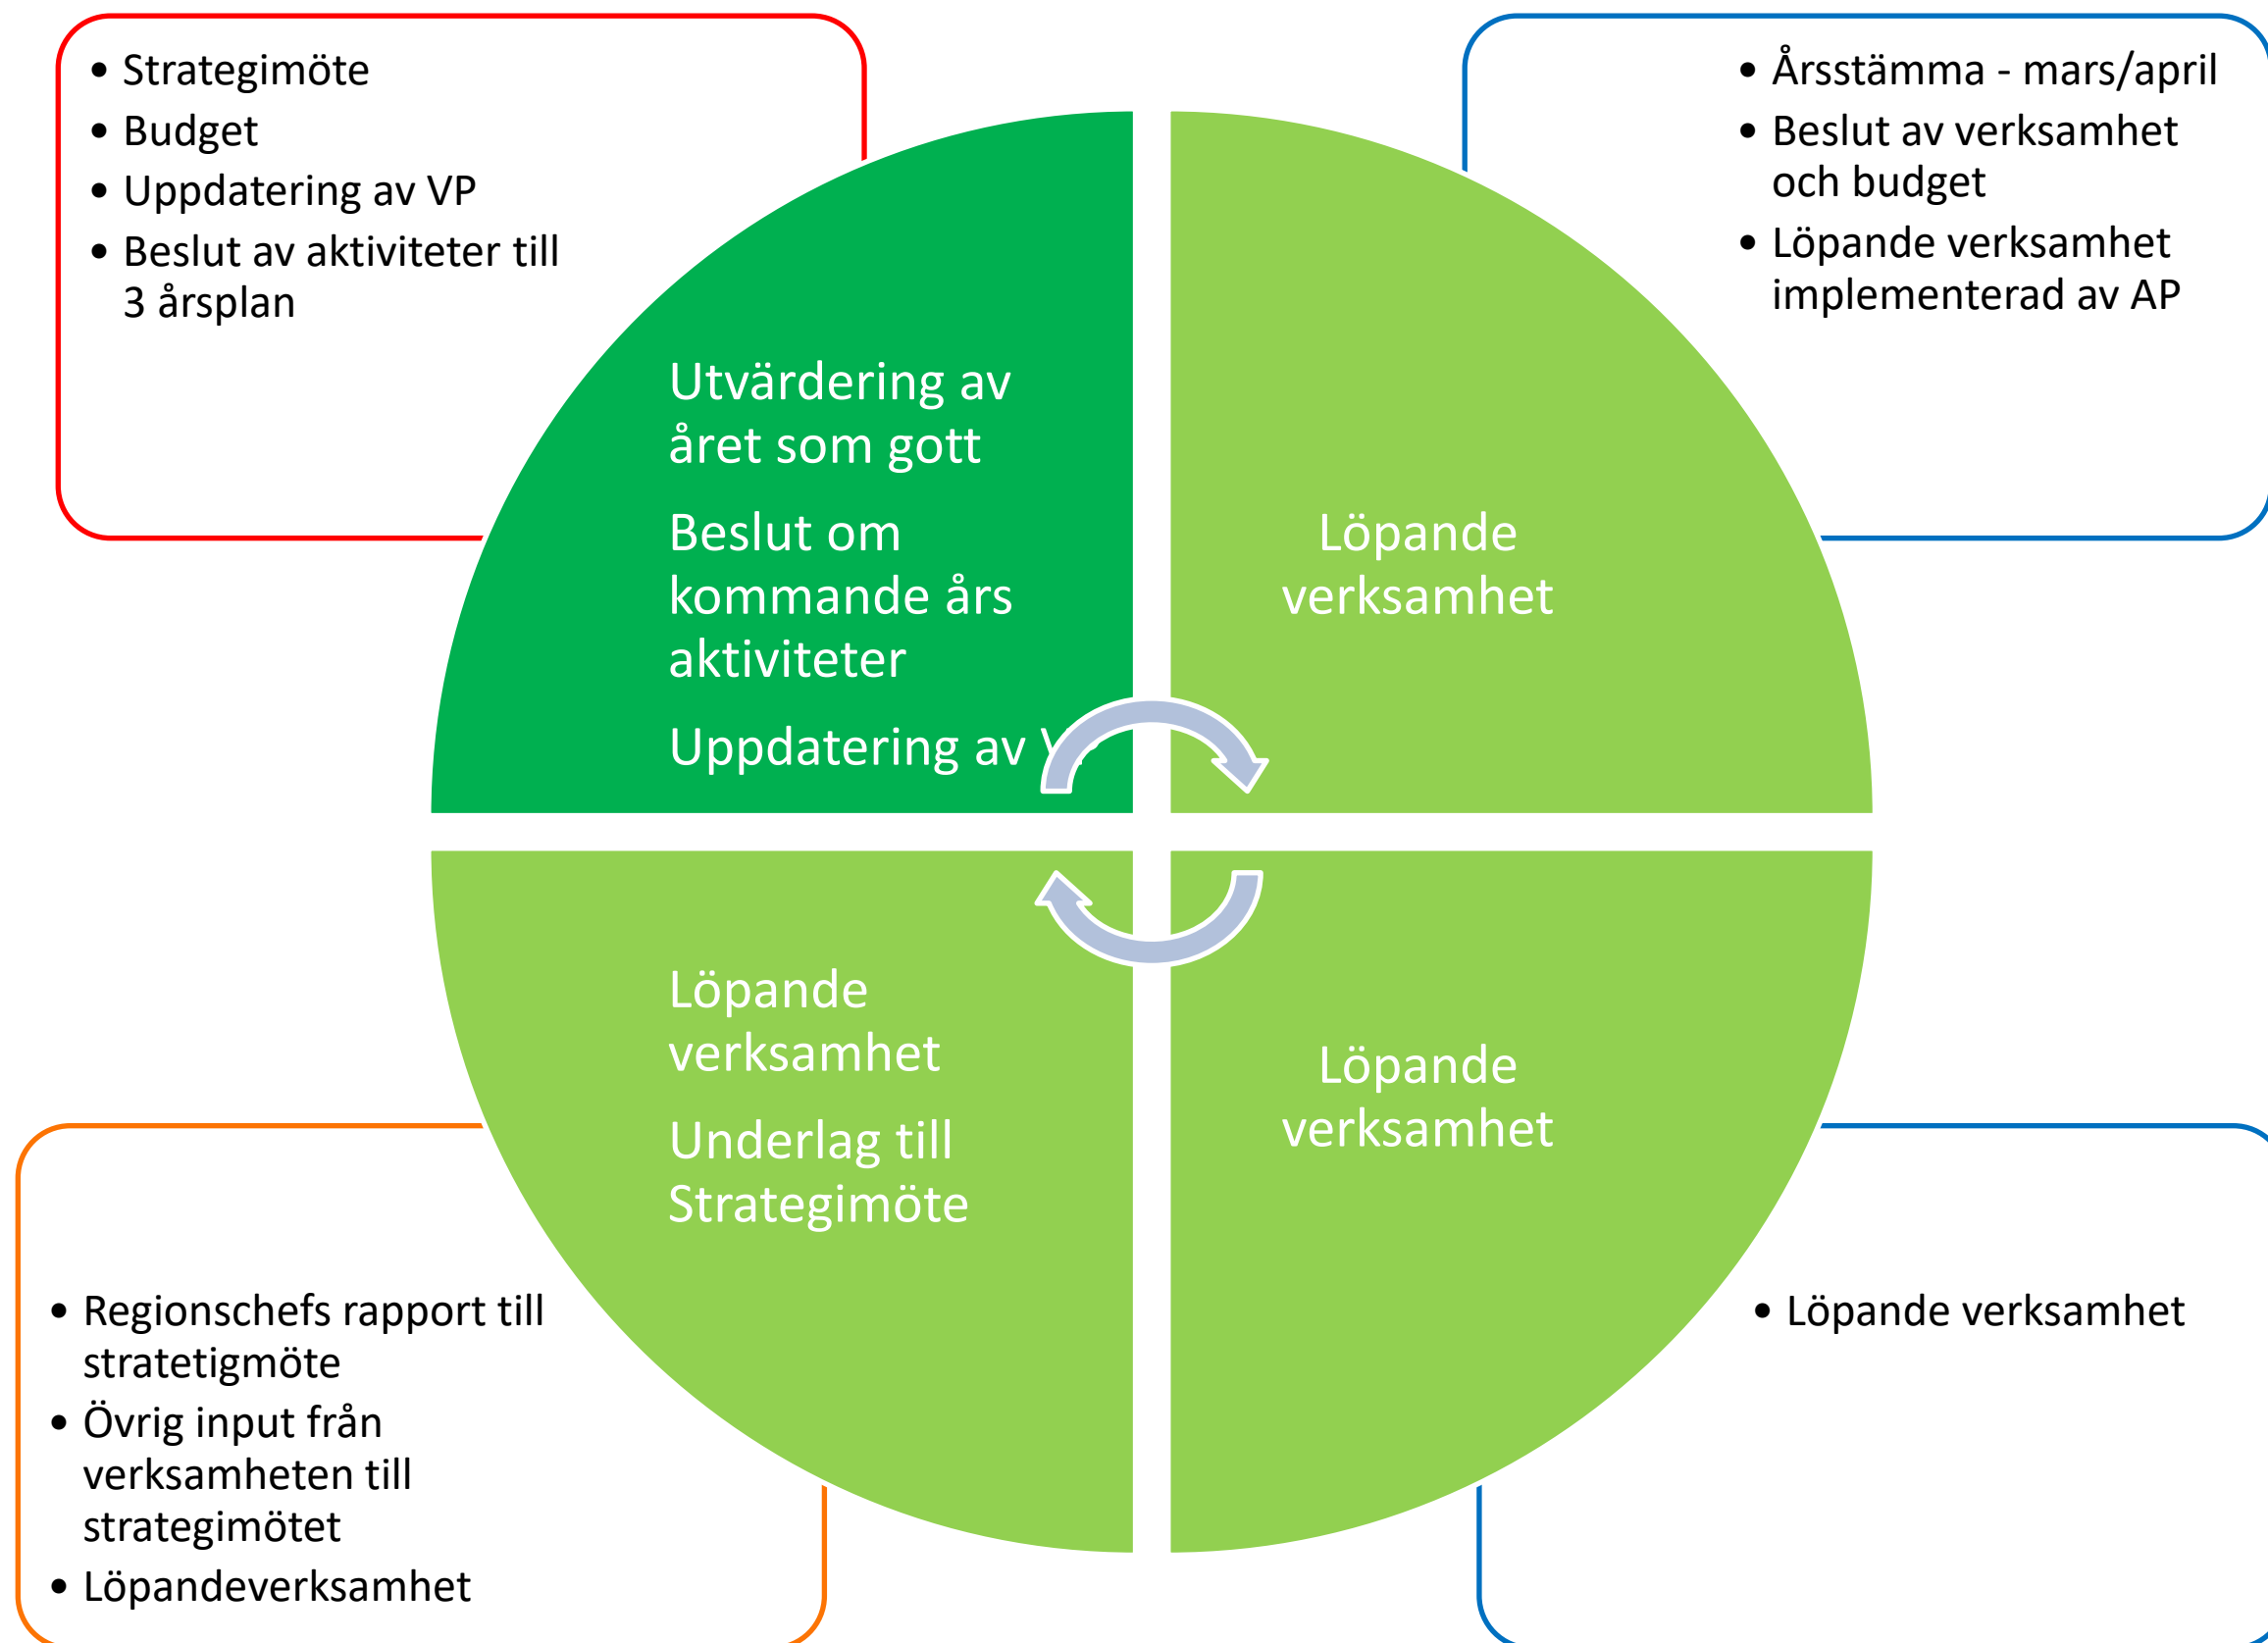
- Strategimöte
- Budget
- Uppdatering av VP
- Beslut av aktiviteter till 3 årsplan

- Årsstämma - mars/april
- Beslut av verksamhet och budget
- Löpande verksamhet implementerad av AP

Utvärdering av året som gott

Beslut om kommande års aktiviteter

Uppdatering av V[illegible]

Löpande verksamhet

Löpande verksamhet

Underlag till Strategimöte

Löpande verksamhet

- Regionschefs rapport till stratetigmöte
- Övrig input från verksamheten till strategimötet
- Löpandeverksamhet

- Löpande verksamhet